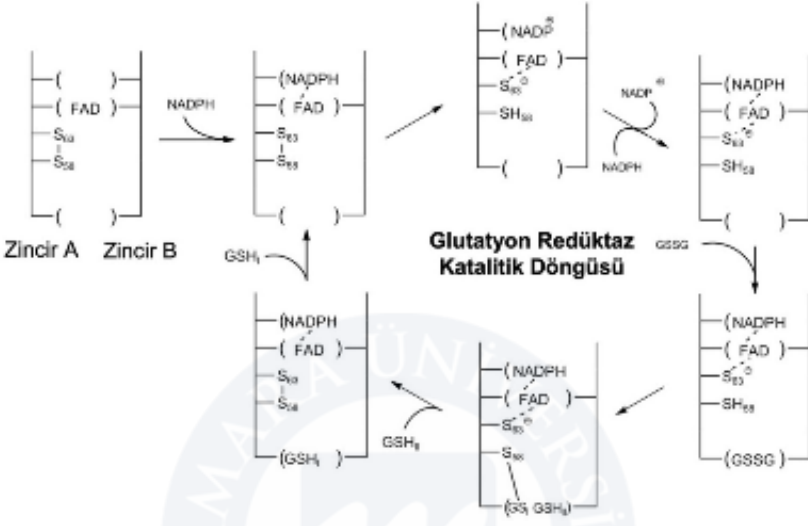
( )
( FAD )
$S_{63}$
$S_{58}$
( )

Zincir A Zincir B

NADPH

(NADPH
( FAD )
$S_{63}$
$S_{58}$
( )

( $NADP^{\oplus}$
( FAD )
$S_{63}^{\ominus}$
$SH_{58}$
( )

$NADP^{\oplus}$

NADPH

(NADPH
( FAD )
$S_{63}^{\ominus}$
$SH_{58}$
( )

Glutatyon Redüktaz Katalitik Döngüsü

GSSG

$GSH_{I}$

(NADPH
( FAD )
$S_{63}$
$S_{58}$
($GSH_{I}$ )

$GSH_{II}$

(NADPH
( FAD )
$S_{63}^{\ominus}$
$S_{58}$
($GS_{I}$ $GSH_{II}$)

(NADPH
( FAD )
$S_{63}^{\ominus}$
$SH_{58}$
(GSSG )